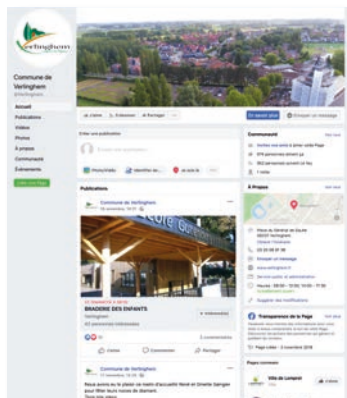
Verlinghem

Commune de Verlinghem
@Verlinghem

Accueil
Publications
Vidéos
Photos
À propos
Communauté
Événements

Créer une Page

J'aime
Abonnés
Partager

En savoir plus
Envoyer un message

Créer une publication
Écrivez une publication...
Photo/vidéo
Identifier de...
Je suis là

Publications

Commune de Verlinghem

BRADERIE DES ENFANTS
Verlinghem

J'aime
Commenter
Partager

Commune de Verlinghem

Communauté
Voir tout

À propos
Voir tout

Transparence de la Page
Voir plus

Pages aimées
Voir tout
Ville de Lompret